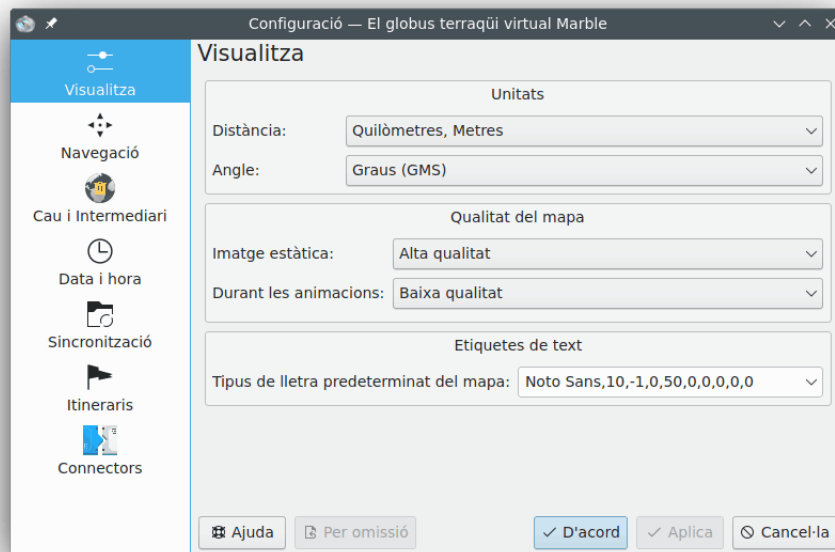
Configuració — El globus terraqüi virtual Marble

Visualitza
Navegació
Cau i Intermediari
Data i hora
Sincronització
Itineraris
Connectors

Visualitza

Unitats
Distància: Quilòmetres, Metres
Angle: Graus (GMS)

Qualitat del mapa
Imatge estàtica: Alta qualitat
Durant les animacions: Baixa qualitat

Etiquetes de text
Tipus de lletra predeterminat del mapa: Noto Sans,10,-1,0,50,0,0,0,0,0

Ajuda
Per omissió
D'acord
Aplica
Cancel·la